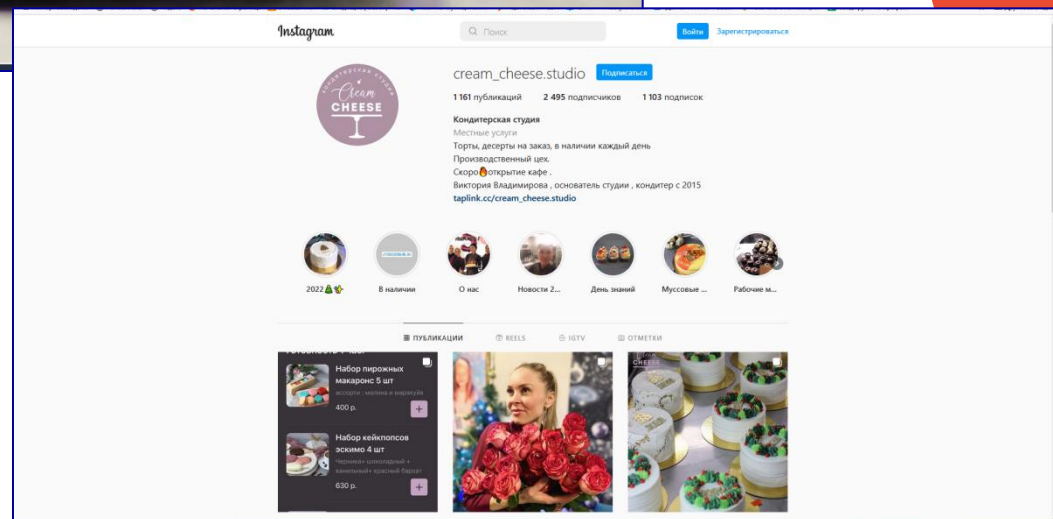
Instagram

Поиск

Войти Зарегистрироваться

Кондитерская студия Cream CHEESE

cream_cheese.studio Подписаться

1 161 публикаций 2 495 подписчиков 1 103 подписок

Кондитерская студия
Местные услуги
Торты, десерты на заказ, в наличии каждый день
Производственный цех.
Скоро🔥открытие кафе .
Виктория Владимирова , основатель студии , кондитер с 2015
taplink.cc/cream_cheese.studio

2022🎄🎉 В наличии О нас Новости 2... День знаний Муссовые ... Рабочие м...

ПУБЛИКАЦИИ REELS IGTV ОТМЕТКИ

Набор пирожных макаронс 5 шт
ассорти : малина и маракуйя
400 р.

Набор кейкпопсов эскимо 4 шт
Черника+ шоколадный + ванильный+ красный бархат
630 р.

CHEESE